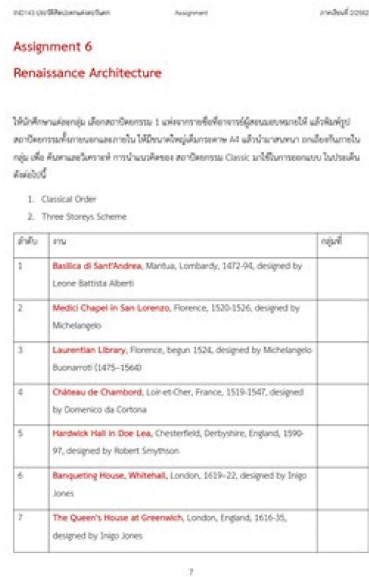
IND143 ประวัติศิลปะและผลงานศิลปะ          Assignment          ภาคเรียนที่ 2/2562

Assignment 6

Renaissance Architecture

ให้นักศึกษาแบ่งกลุ่ม เลือกสถาปัตยกรรม 1 แห่งจากรายชื่ออาคารที่ผู้สอนมอบหมายให้ แล้วพิมพ์รูปสถาปัตยกรรมทั้งภายนอกและภายใน ให้มีขนาดใหญ่เต็มกระดาษ A4 แล้วนำมาสนทนา ถกเถียงกันภายในกลุ่ม เพื่อ ค้นหาและวิเคราะห์ การนำแนวคิดของ สถาปัตยกรรม Classic มาใช้ในการออกแบบ ในประเด็นดังต่อไปนี้

1. Classical Order
2. Three Storeys Scheme

| ลำดับ | งาน | กลุ่มที่ |
|---|---|---|
| 1 | Basilica di Sant'Andrea, Mantua, Lombardy, 1472-94, designed by Leone Battista Alberti | |
| 2 | Medici Chapel in San Lorenzo, Florence, 1520-1526, designed by Michelangelo | |
| 3 | Laurentian Library, Florence, begun 1524, designed by Michelangelo Buonarroti (1475–1564) | |
| 4 | Château de Chambord, Loir-et-Cher, France, 1519-1547, designed by Domenico da Cortona | |
| 5 | Hardwick Hall in Doe Lea, Chesterfield, Derbyshire, England, 1590-97, designed by Robert Smythson | |
| 6 | Banqueting House, Whitehall, London, 1619–22, designed by Inigo Jones | |
| 7 | The Queen's House at Greenwich, London, England, 1616-35, designed by Inigo Jones | |

7